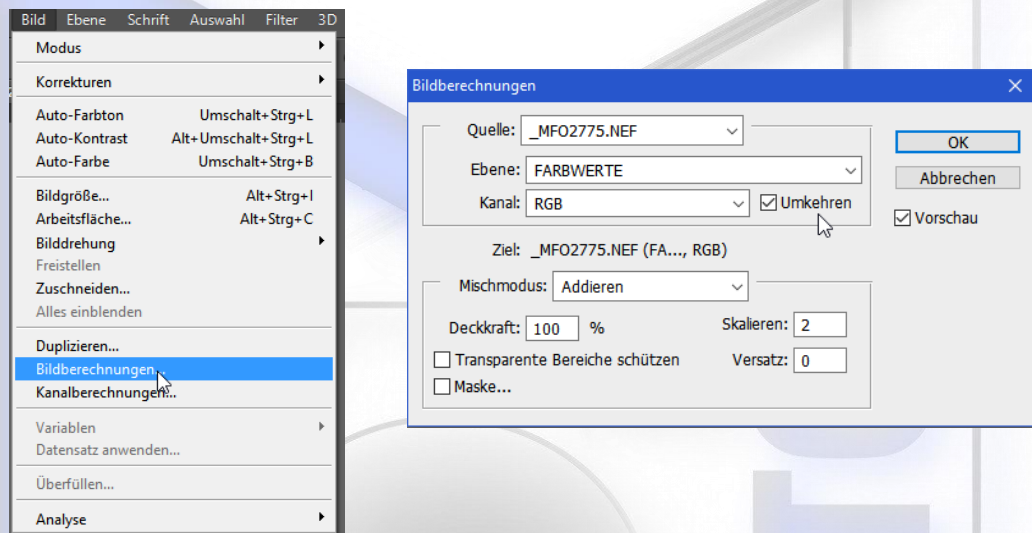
Bild Ebene Schrift Auswahl Filter 3D

Modus
Korrekturen
Auto-Farbton Umschalt+Strg+L
Auto-Kontrast Alt+Umschalt+Strg+L
Auto-Farbe Umschalt+Strg+B
Bildgröße... Alt+Strg+I
Arbeitsfläche... Alt+Strg+C
Bilddrehung
Freistellen
Zuschneiden...
Alles einblenden
Duplizieren...
Bildberechnungen...
Kanalberechnungen...
Variablen
Datensatz anwenden...
Überfüllen...
Analyse

Bildberechnungen
Quelle: _MFO2775.NEF
Ebene: FARBWERTE
Kanal: RGB
Umkehren
Ziel: _MFO2775.NEF (FA..., RGB)
Mischmodus: Addieren
Deckkraft: 100 %
Skalieren: 2
Transparente Bereiche schützen
Versatz: 0
Maske...
OK
Abbrechen
Vorschau